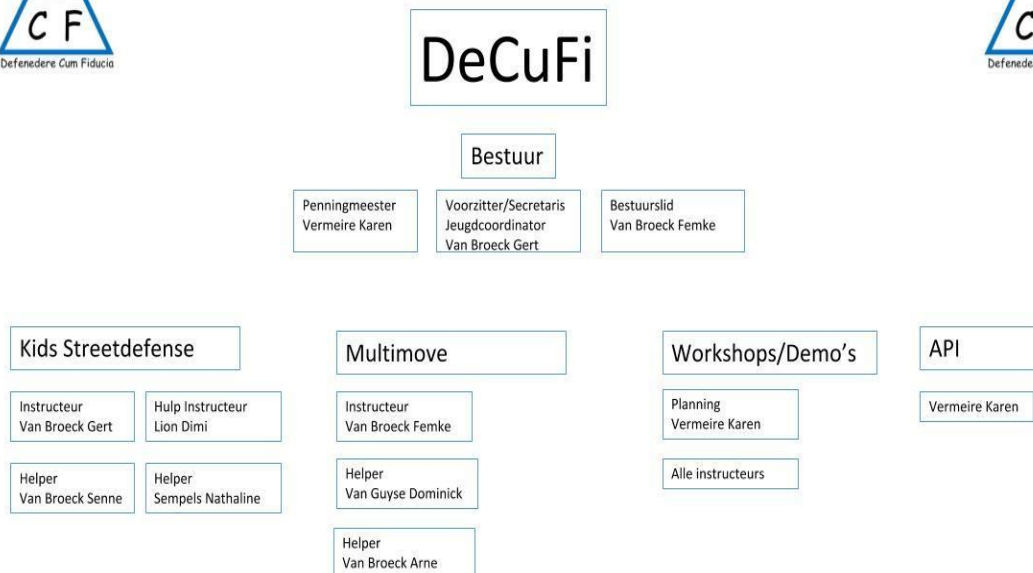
C F
Defenedere Cum Fiducia

DeCuFi

C
Defenede

Bestuur

Penningmeester
Vermeire Karen

Voorzitter/Secretaris
Jeugdcoordinator
Van Broeck Gert

Bestuurslid
Van Broeck Femke

Kids Streetdefense

Instructeur
Van Broeck Gert

Hulp Instructeur
Lion Dimi

Helper
Van Broeck Senne

Helper
Sempels Nathaline

Multimove

Instructeur
Van Broeck Femke

Helper
Van Guyse Dominick

Helper
Van Broeck Arne

Workshops/Demo's

Planning
Vermeire Karen

Alle instructeurs

API

Vermeire Karen